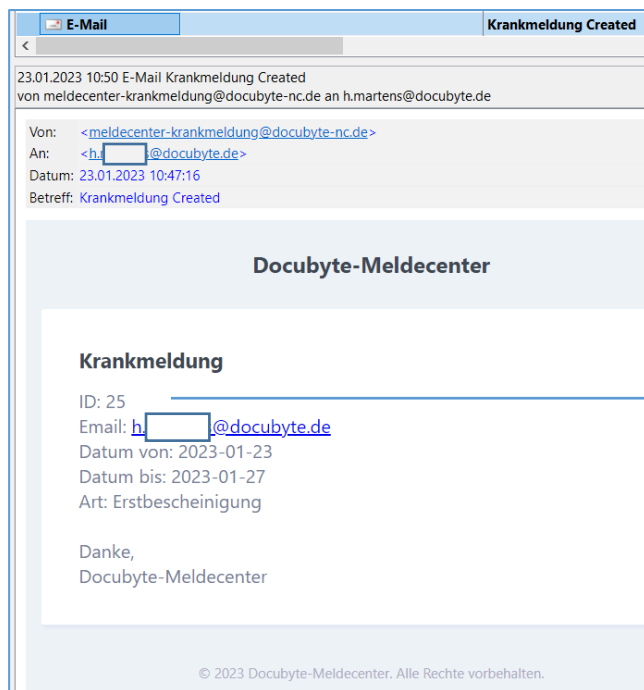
E-Mail

Krankmeldung Created

23.01.2023 10:50 E-Mail Krankmeldung Created
von meldecenter-krankmeldung@docubyte-nc.de an h.martens@docubyte.de

Von: <meldecenter-krankmeldung@docubyte-nc.de>
An: <h.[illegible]@docubyte.de>
Datum: 23.01.2023 10:47:16
Betreff: Krankmeldung Created

Docubyte-Meldecenter

Krankmeldung

ID: 25
Email: h.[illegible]@docubyte.de
Datum von: 2023-01-23
Datum bis: 2023-01-27
Art: Erstbescheinigung

Danke,
Docubyte-Meldecenter

© 2023 Docubyte-Meldecenter. Alle Rechte vorbehalten.